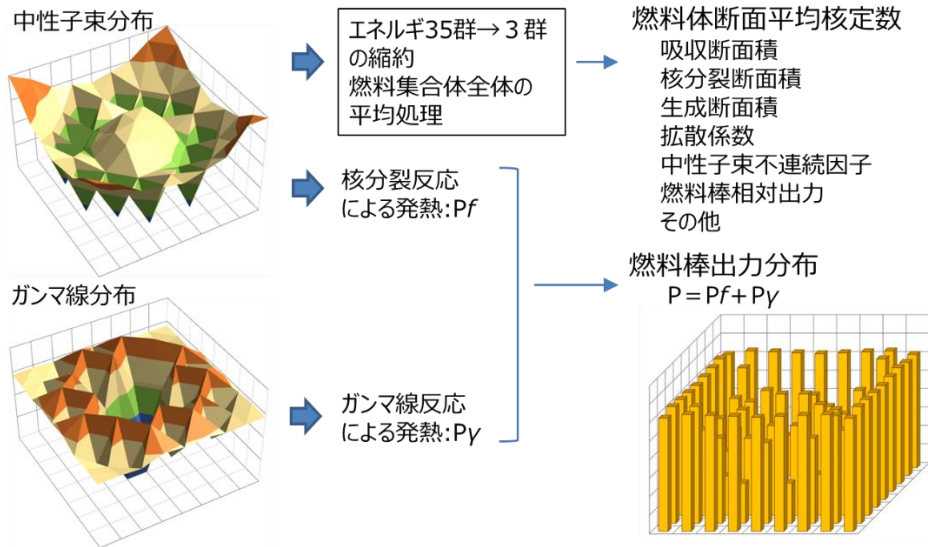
中性子束分布

エネルギ35群→３群の縮約
燃料集合体全体の平均処理

燃料体断面平均核定数
吸収断面積
核分裂断面積
生成断面積
拡散係数
中性子束不連続因子
燃料棒相対出力
その他

核分裂反応による発熱：P$f$

ガンマ線分布

ガンマ線反応による発熱：P$\gamma$

燃料棒出力分布
P＝P$f$＋P$\gamma$